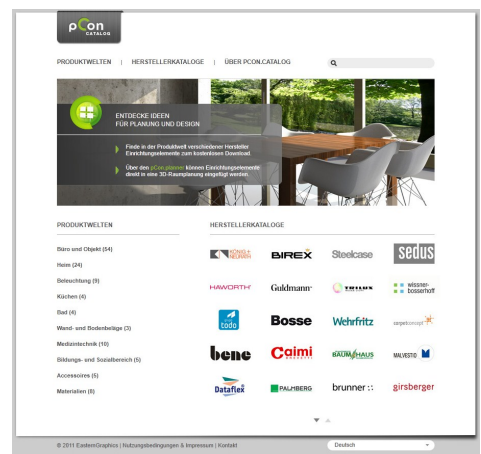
pCon CATALOG

PRODUKTWELTEN | HERSTELLERKATALOGE | ÜBER PCON.CATALOG

ENTDECKE IDEEN FÜR PLANUNG UND DESIGN

Finde in der Produktwelt verschiedener Hersteller Einrichtungselemente zum kostenlosen Download.

Über den pCon.planner können Einrichtungselemente direkt in eine 3D-Raumplanung eingefügt werden.

PRODUKTWELTEN

Büro und Objekt (54)
Heim (24)
Beleuchtung (9)
Küchen (4)
Bad (4)
Wand- und Bodenbeläge (3)
Medizintechnik (10)
Bildungs- und Sozialbereich (5)
Accessoires (5)
Materialien (6)

HERSTELLERKATALOGE

KÖNIG + NEURATH
BIREX
Steelcase
sedus
HAWORTH
Guldmann
TRILUX
wissner-bosserhoff
todo
Bosse
Wehrfritz
carpetconcept
bene
Caimi
BAUMHAUS
MALVESTIO
Dataflex
PALMBERG
brunner
girsberger

© 2011 EasternGraphics | Nutzungsbedingungen & Impressum | Kontakt

Deutsch